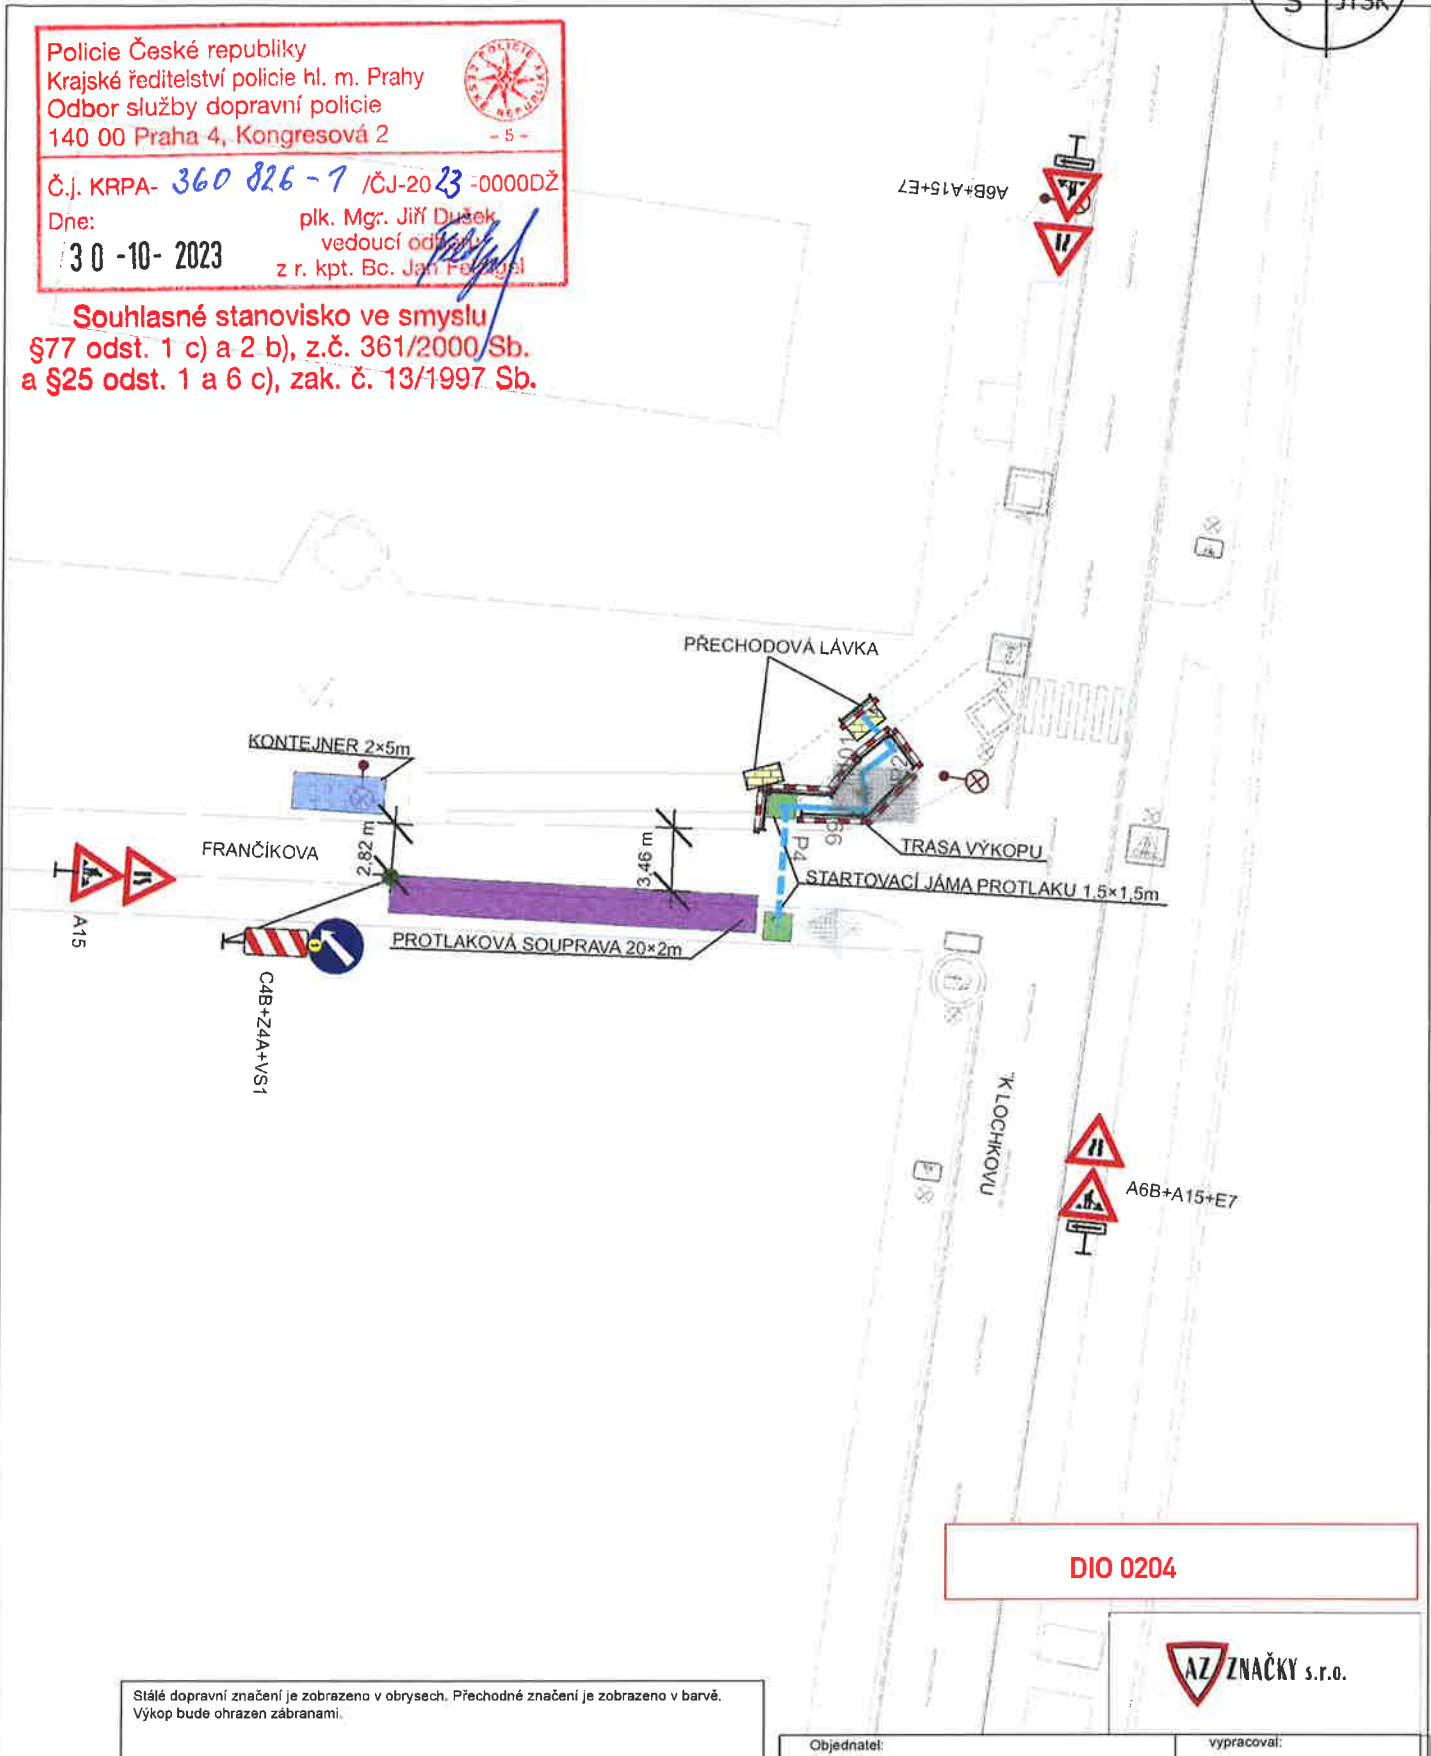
Policie České republiky
Krajské ředitelství policie hl. m. Prahy
Odbor služby dopravní policie
140 00 Praha 4, Kongresová 2

- 5 -

Č.j. KRPA- 360 826 - 1 /ČJ-2023 -0000DŽ
Dne:
30 -10- 2023
plk. Mgr. Jiří Dušek
vedoucí odboru
z r. kpt. Bc. Jan Fengl

Souhlasné stanovisko ve smyslu
§77 odst. 1 c) a 2 b), z.č. 361/2000 Sb.
a §25 odst. 1 a 6 c), zak. č. 13/1997 Sb.

A6B+A15+E7

PŘECHODOVÁ LÁVKA
KONTEJNER 2×5m
FRANČÍKOVA
2,82 m
3,46 m
P4
P2
TRASA VÝKOPU
STARTOVACÍ JÁMA PROTLAKU 1,5×1,5m
PROTLAKOVÁ SOUPRAVA 20×2m
A15
C4B+Z4A+VS1
K LOCHKOVU
A6B+A15+E7

DIO 0204

AZ ZNAČKY s.r.o.

Stálé dopravní značení je zobrazeno v obrysech. Přechodné značení je zobrazeno v barvě.
Výkop bude ohrazen zábranami.

Objednatel:
vypracoval: